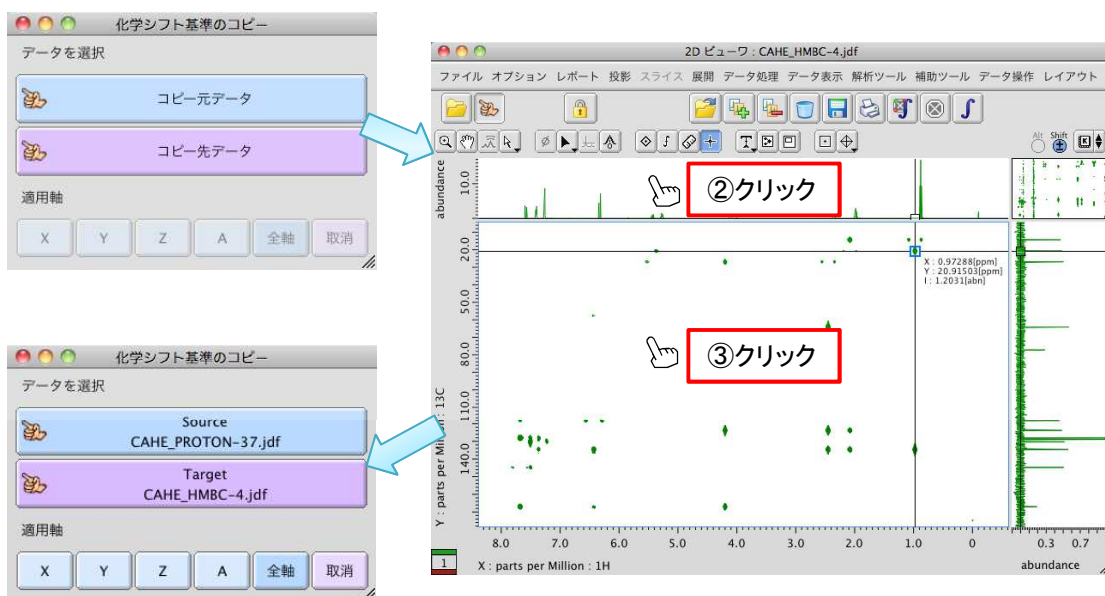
化学シフト基準のコピー
データを選択
コピー元データ
コピー先データ
適用軸
X Y Z A 全軸 取消

化学シフト基準のコピー
データを選択
Source
CAHE_PROTON-37.jdf
Target
CAHE_HMBC-4.jdf
適用軸
X Y Z A 全軸 取消

2D ビューワ : CAHE_HMBC-4.jdf
ファイル オプション レポート 投影 スライス 展開 データ処理 データ表示 解析ツール 補助ツール データ操作 レイアウト
Alt Shift
abundance
10.0
②クリック
20.0
50.0
80.0
110.0
140.0
X : 0.97288[ppm]
Y : 20.91503[ppm]
I : 1.2031[abn]
③クリック
Y : parts per Million : 13C
8.0 7.0 6.0 5.0 4.0 3.0 2.0 1.0 0
0.3 0.7
1
X : parts per Million : 1H
abundance